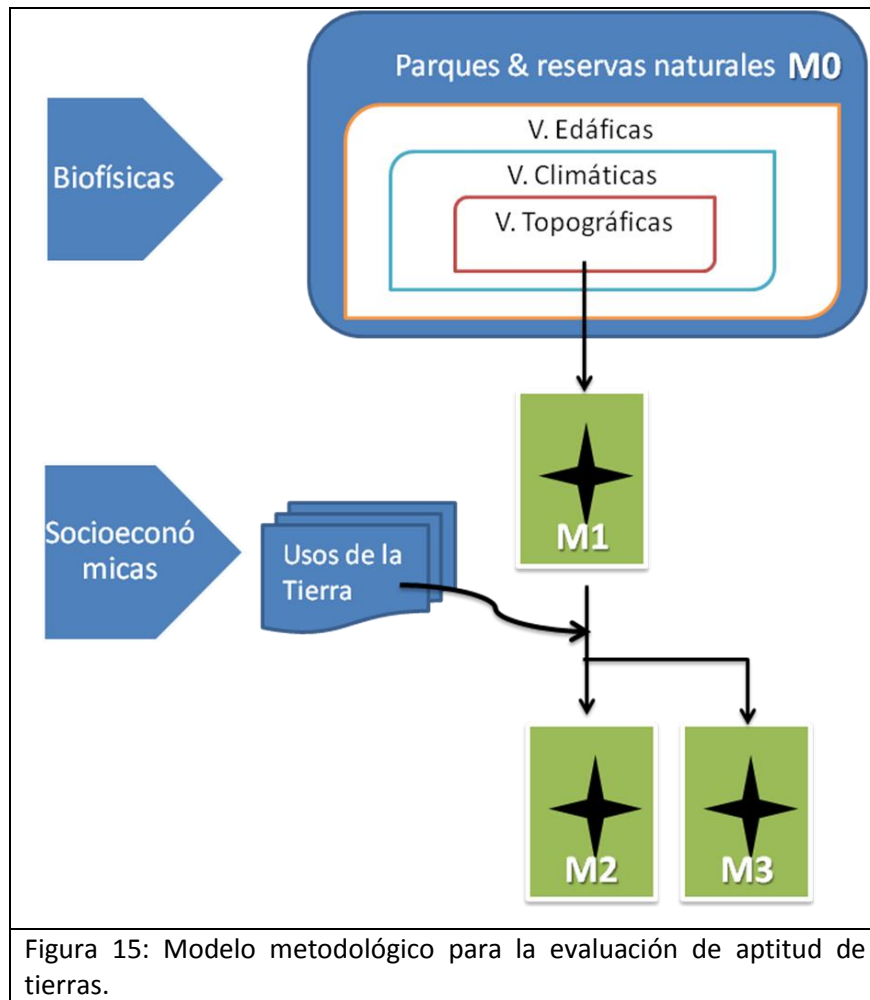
Parques & reservas naturales M0

Biofísicas

V. Edáficas

V. Climáticas

V. Topográficas

M1

Socioeconó micas

Usos de la Tierra

M2

M3

Figura 15: Modelo metodológico para la evaluación de aptitud de tierras.